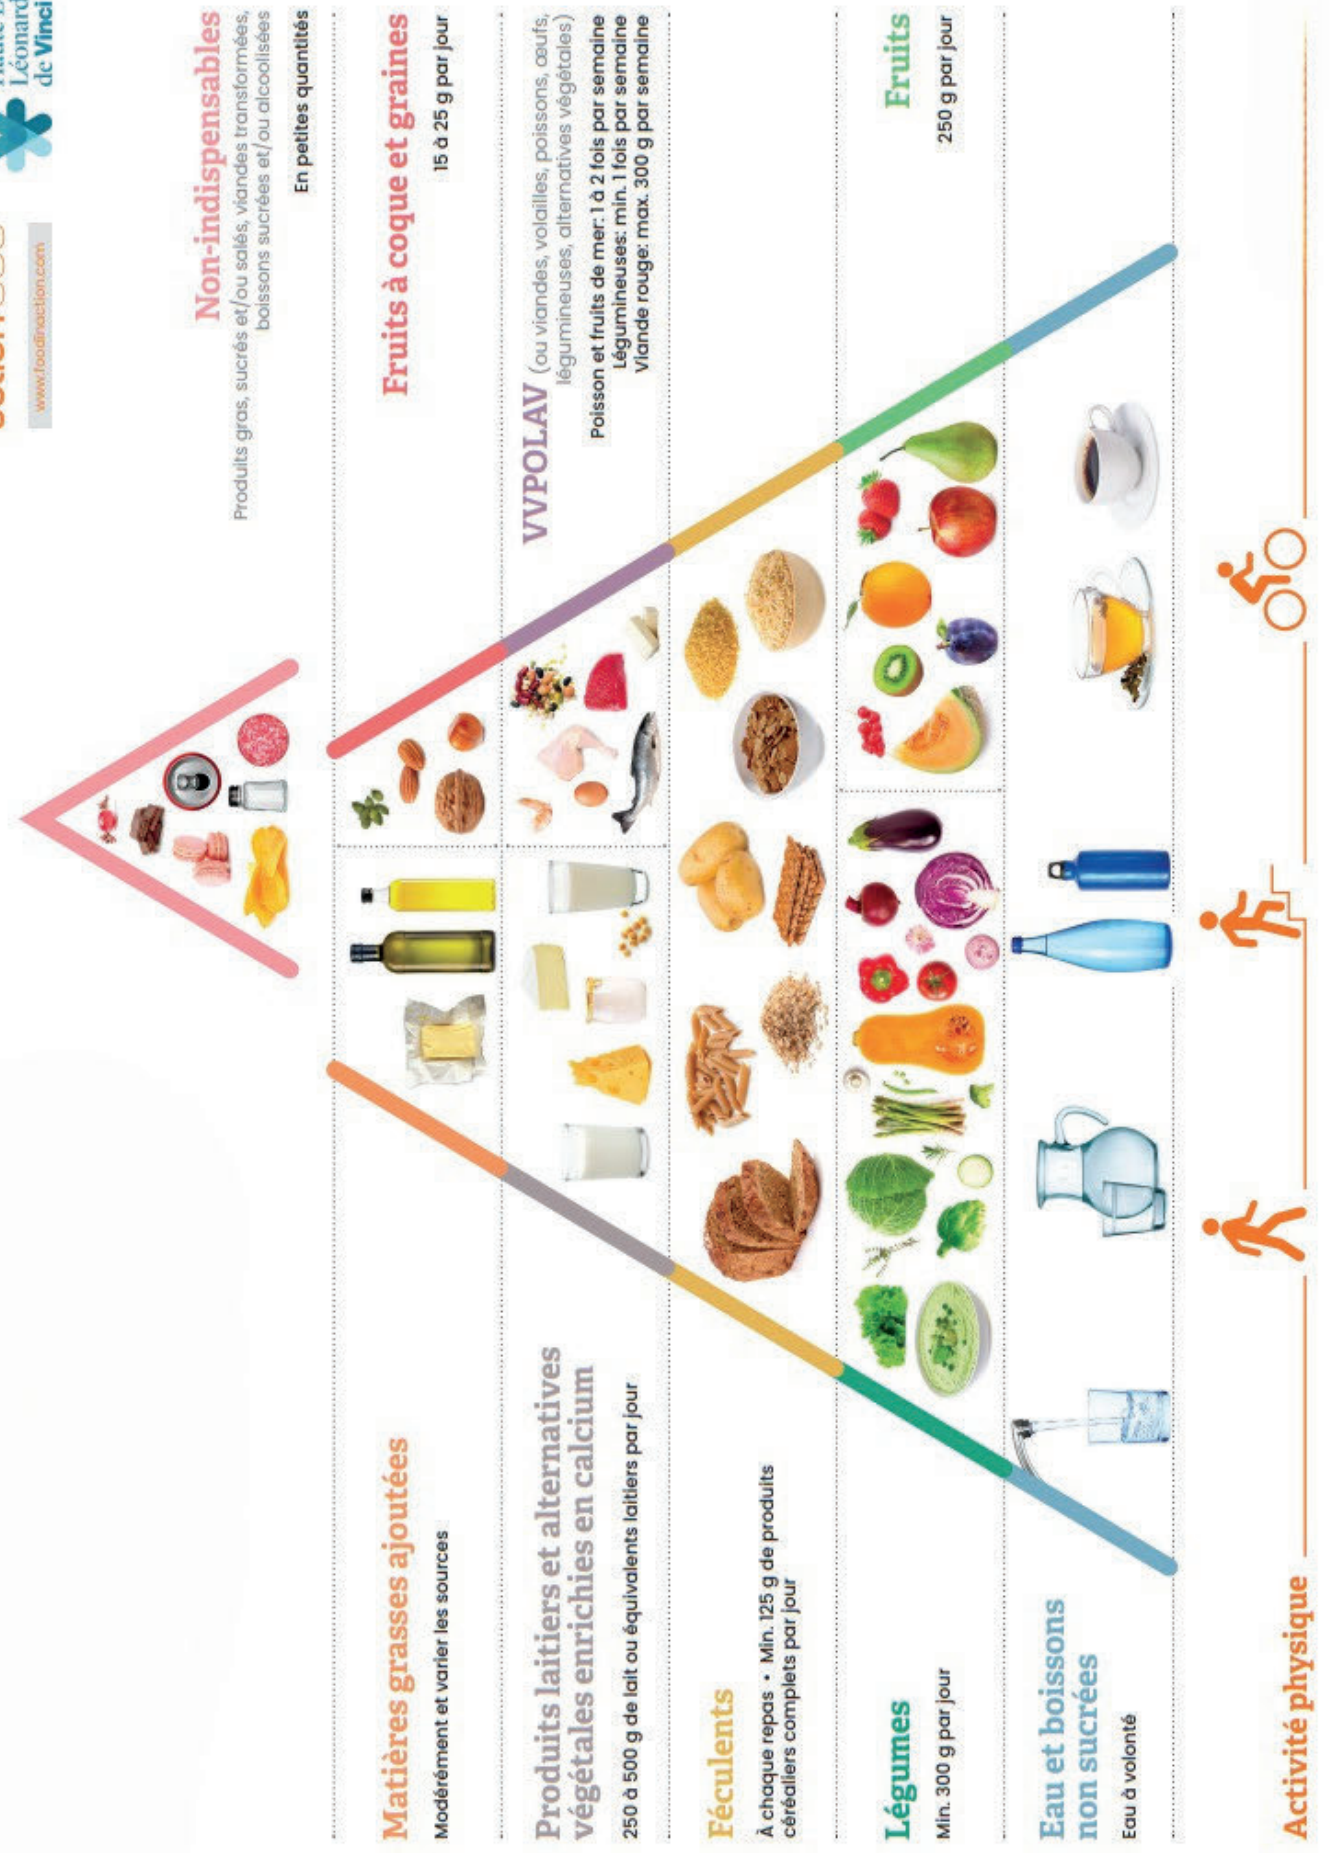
www.foodinaction.com

Léonard de Vinci

Non-indispensables
Produits gras, sucrés et/ou salés, viandes transformées, boissons sucrées et/ou alcoolisées
En petites quantités

Fruits à coque et graines
15 à 25 g par jour

VVPOLAV (ou viandes, volailles, poissons, œufs, légumineuses, alternatives végétales)
Poisson et fruits de mer: 1 à 2 fois par semaine
Légumineuses: min. 1 fois par semaine
Viande rouge: max. 300 g par semaine

Fruits
250 g par jour

Matières grasses ajoutées
Modérément et varier les sources

Produits laitiers et alternatives végétales enrichies en calcium
250 à 500 g de lait ou équivalents laitiers par jour

Féculents
À chaque repas • Min. 125 g de produits céréaliers complets par jour

Légumes
Min. 300 g par jour

Eau et boissons non sucrées
Eau à volonté

Activité physique